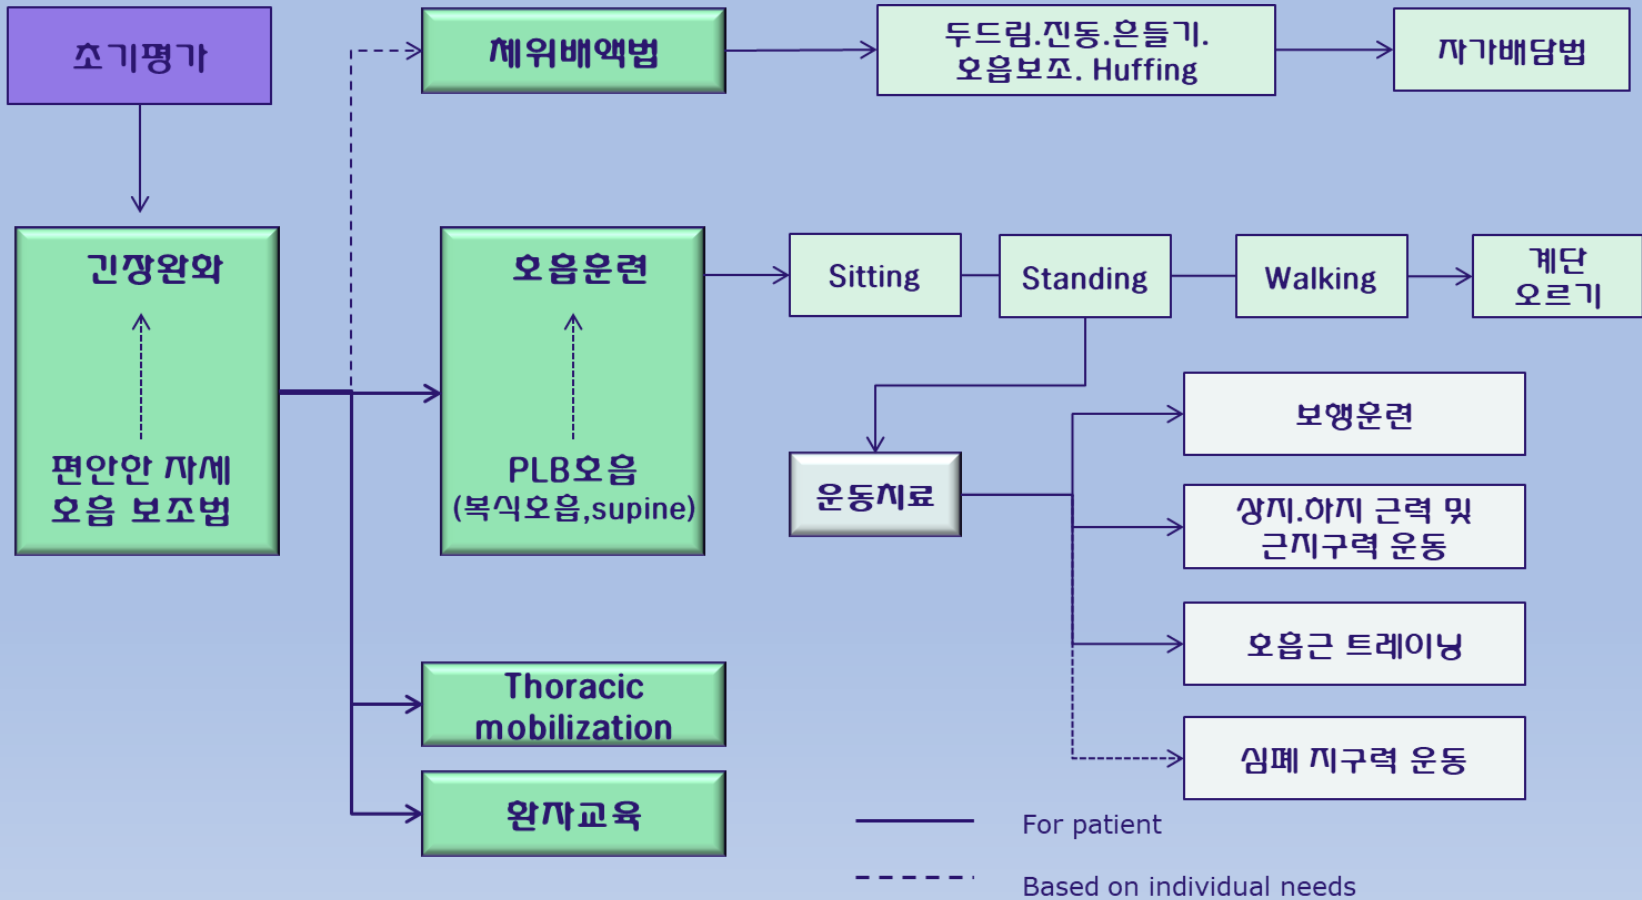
초기평가

체위배액법

두드림.진동.흔들기.
호흡보조. Huffing

자가배담법

긴장완화

편안한 자세
호흡 보조법

호흡훈련

PLB호흡
(복식호흡,supine)

Sitting

Standing

Walking

계단
오르기

운동치료

보행훈련

상지.하지 근력 및
근지구력 운동

호흡근 트레이닝

심폐 지구력 운동

Thoracic
mobilization

환자교육

For patient

Based on individual needs